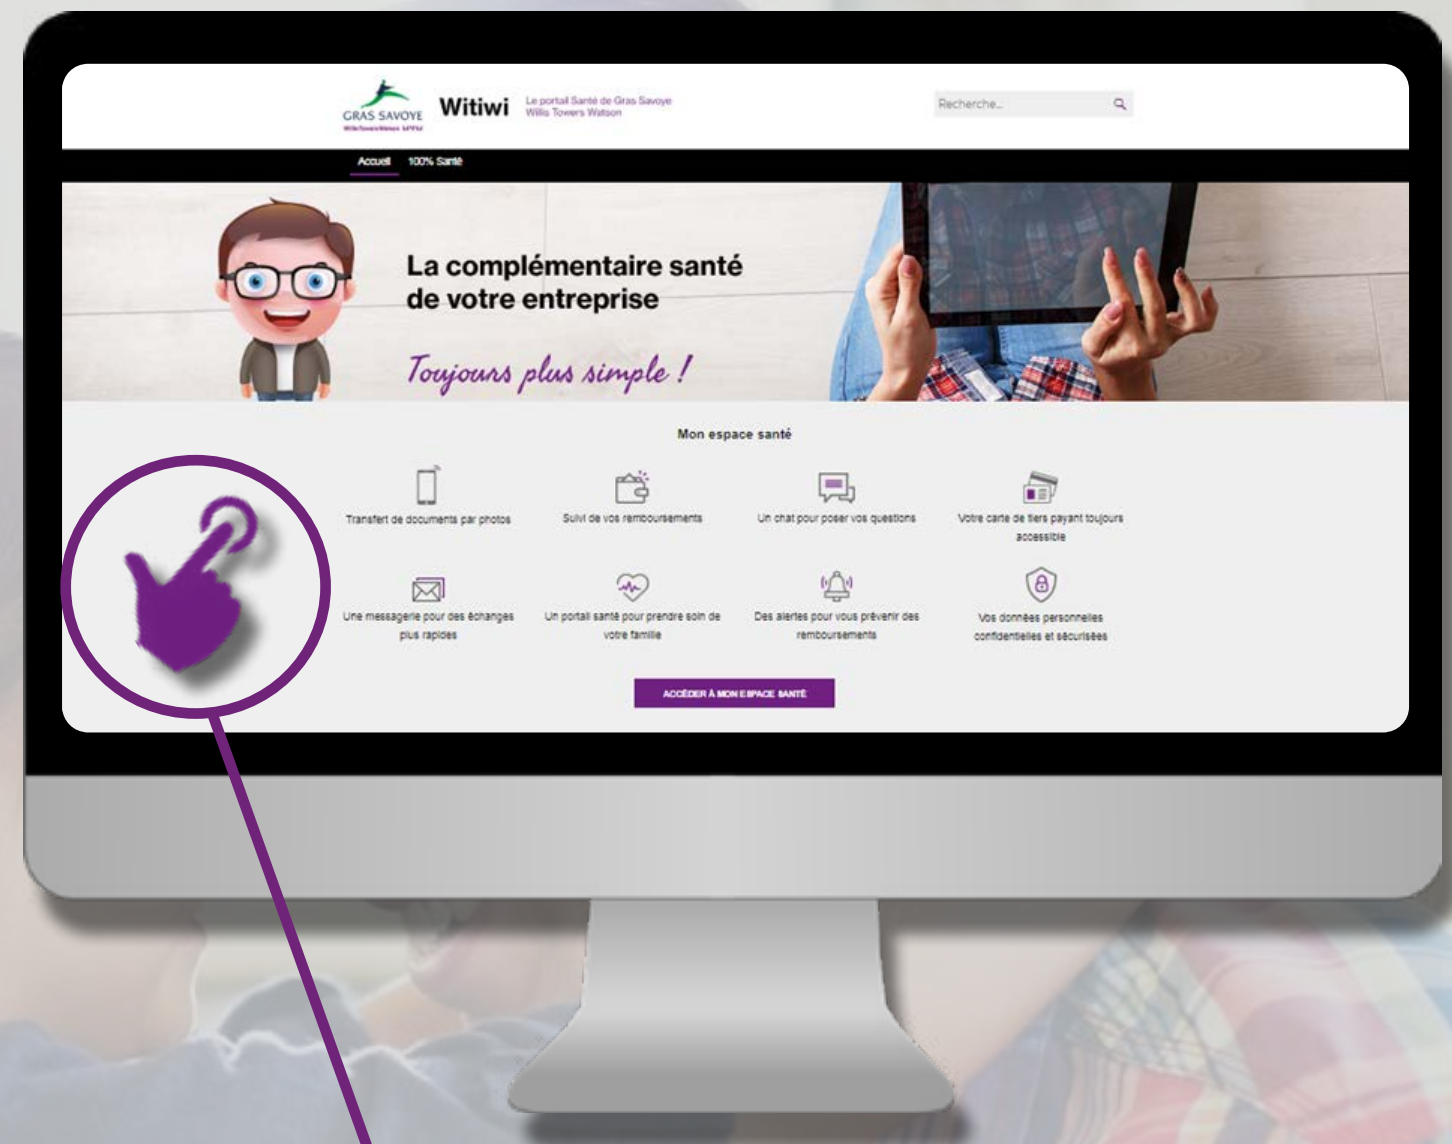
GRAS SAVOYE
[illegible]

Witiwi

Le portail Santé de Gras Savoye Willis Towers Watson

Recherche...

Accueil 100% Santé

La complémentaire santé de votre entreprise

Toujours plus simple !

Mon espace santé

Transfert de documents par photos

Suivi de vos remboursements

Un chat pour poser vos questions

Votre carte de tiers payant toujours accessible

Une messagerie pour des échanges plus rapides

Un portail santé pour prendre soin de votre famille

Des alertes pour vous prévenir des remboursements

Vos données personnelles confidentielles et sécurisées

ACCÉDER À MON ESPACE SANTÉ